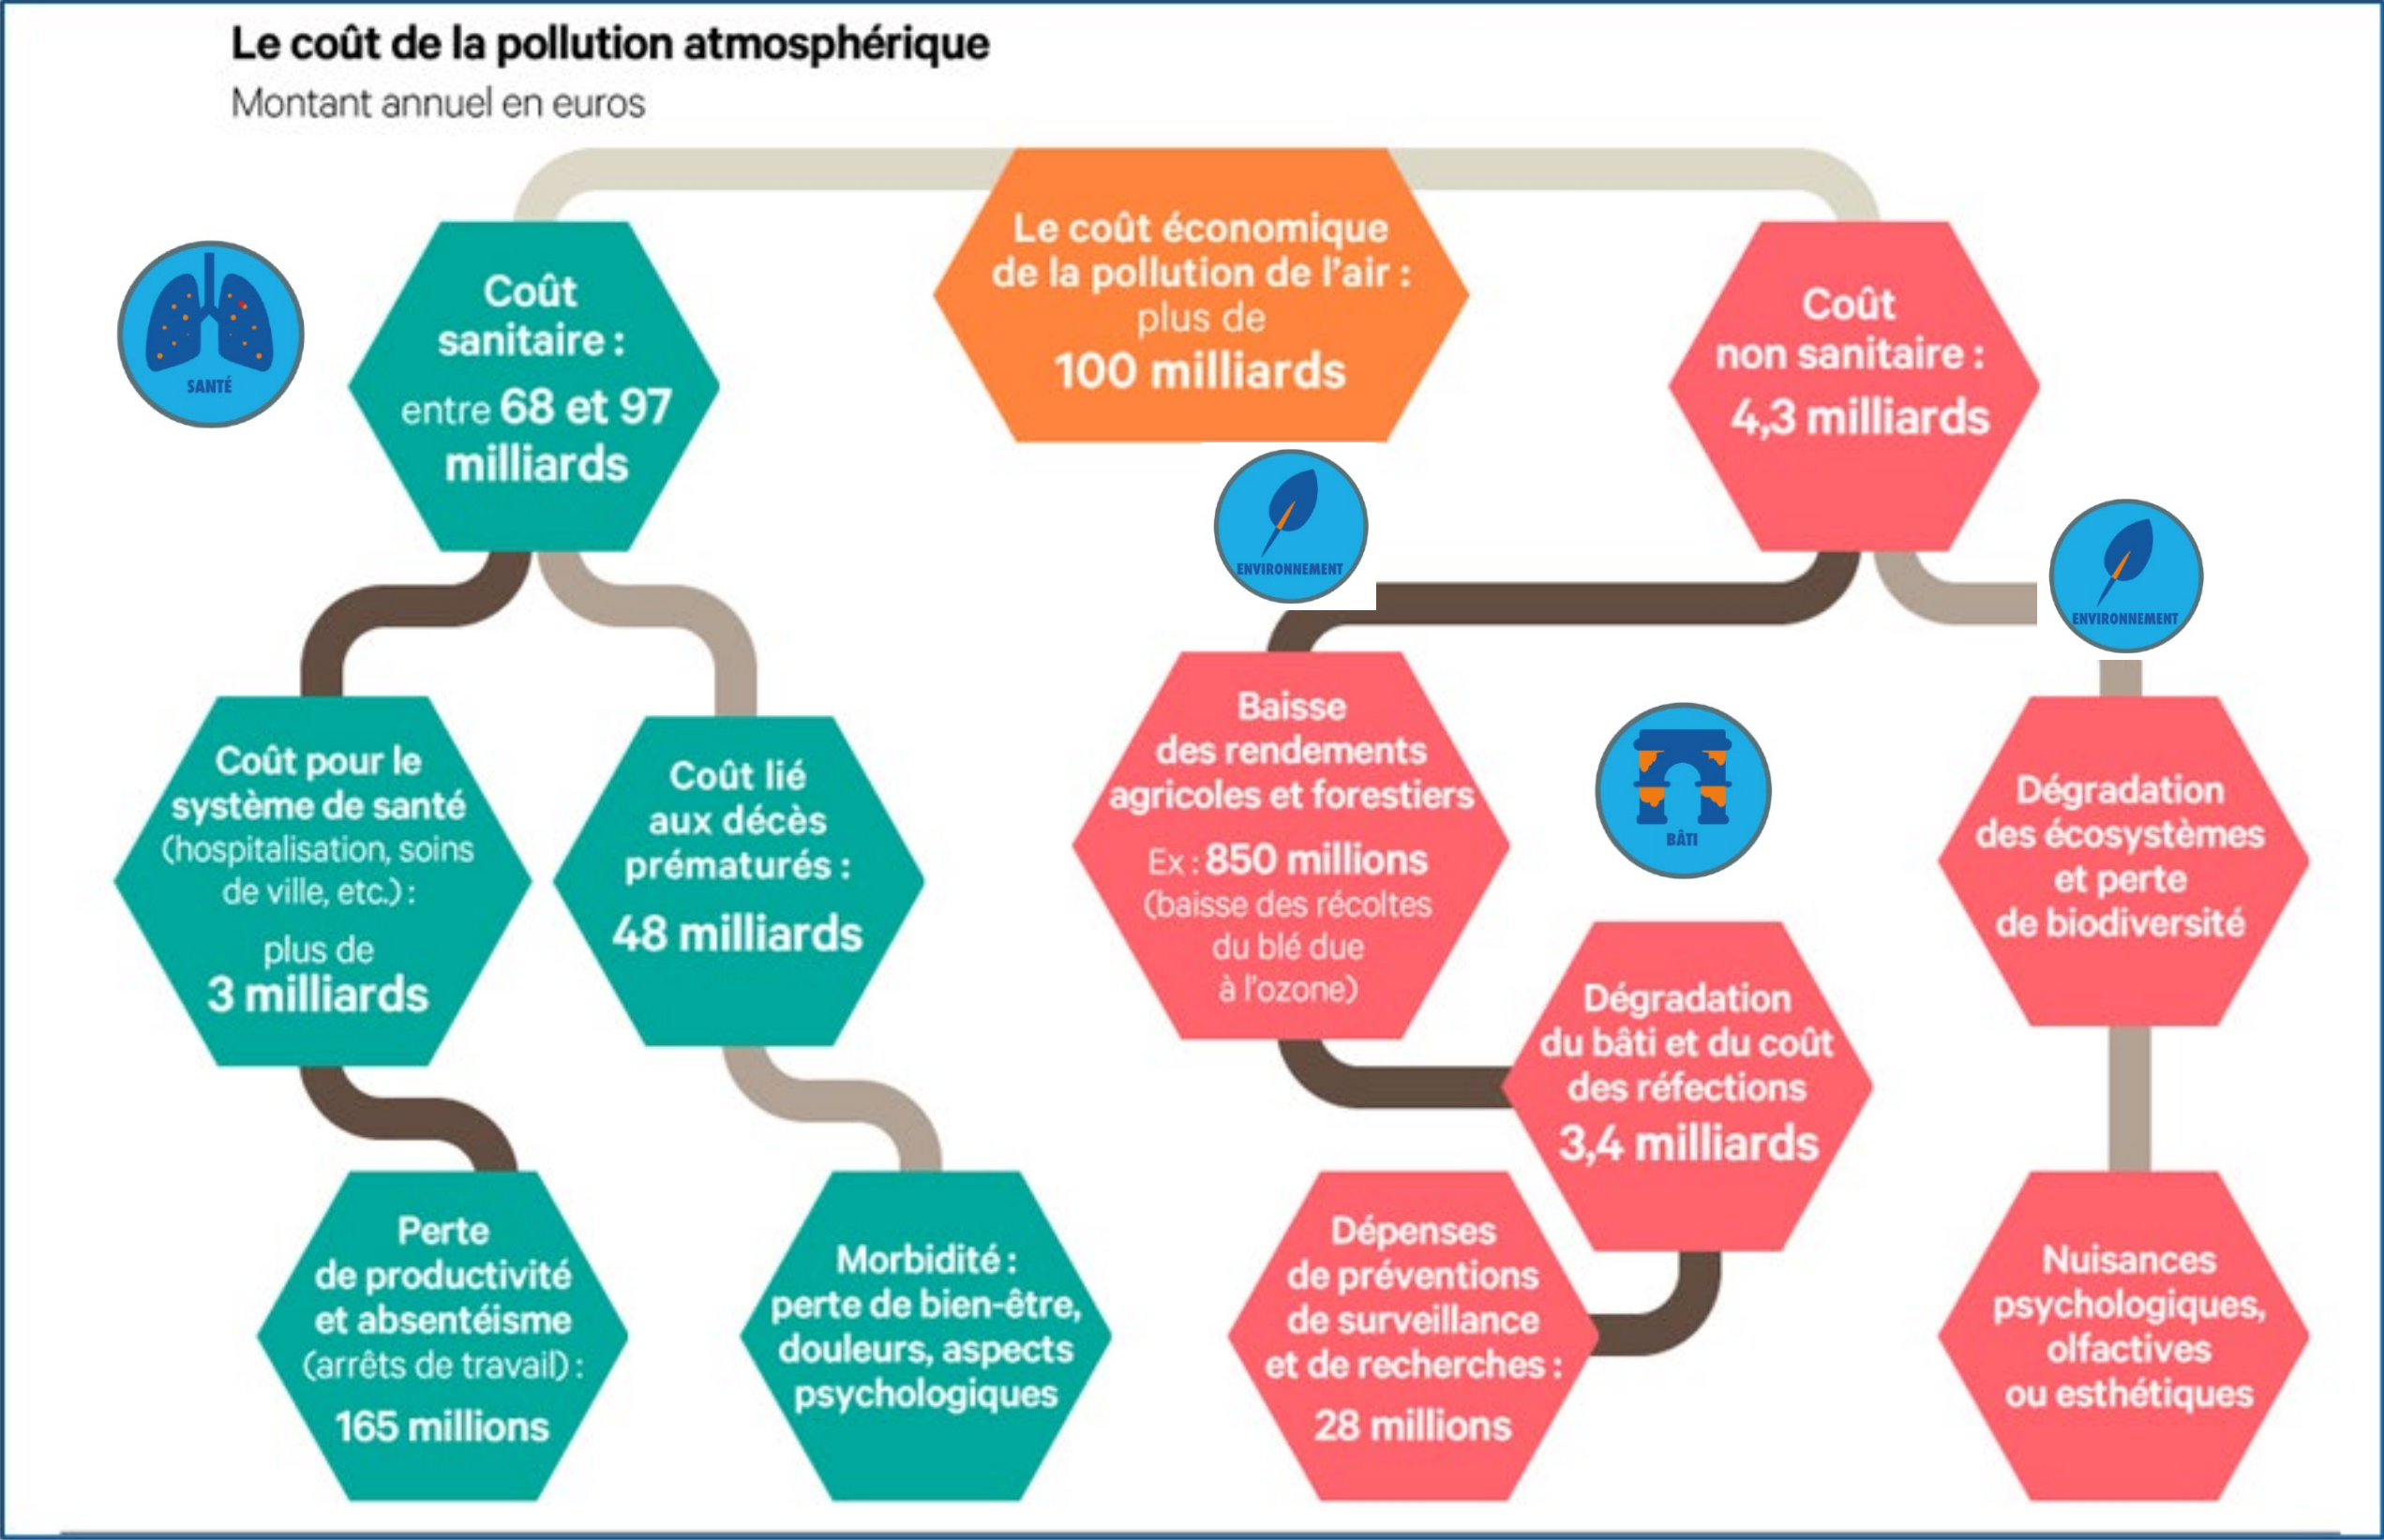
Le coût de la pollution atmosphérique
Montant annuel en euros

Le coût économique de la pollution de l'air : plus de 100 milliards

SANTÉ

Coût sanitaire : entre 68 et 97 milliards

Coût non sanitaire : 4,3 milliards

ENVIRONNEMENT

ENVIRONNEMENT

Coût pour le système de santé (hospitalisation, soins de ville, etc.) : plus de 3 milliards

Coût lié aux décès prématurés : 48 milliards

Baisse des rendements agricoles et forestiers
Ex : 850 millions (baisse des récoltes du blé due à l'ozone)

BÂTI

Dégradation des écosystèmes et perte de biodiversité

Dégradation du bâti et du coût des réfections
3,4 milliards

Perte de productivité et absentéisme (arrêts de travail) : 165 millions

Morbidité : perte de bien-être, douleurs, aspects psychologiques

Dépenses de préventions de surveillance et de recherches : 28 millions

Nuisances psychologiques, olfactives ou esthétiques